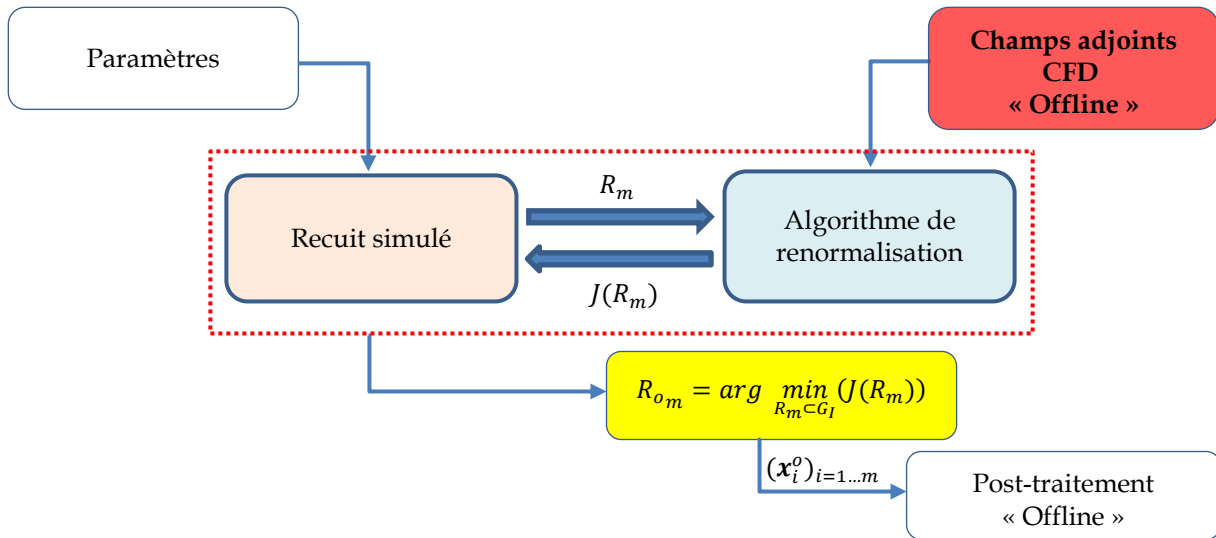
Paramètres

Champs adjoints CFD « Offline »

$R_m$

Recuit simulé

Algorithme de renormalisation

$J(R_m)$

$R_{o_m} = arg \min_{R_m \subset G_I} (J(R_m))$

$(\boldsymbol{x}_i^o)_{i=1 \dots m}$

Post-traitement « Offline »